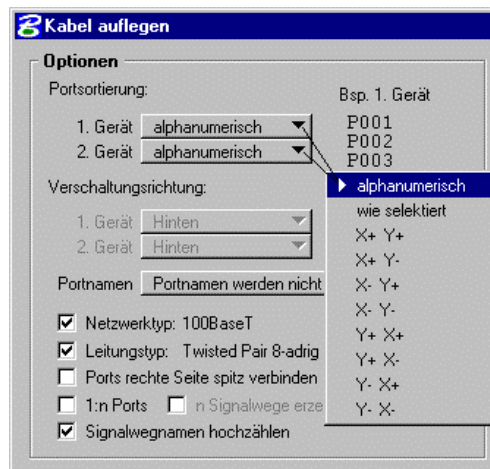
Kabel auflegen

Optionen

Portsortierung:

Bsp. 1. Gerät

1. Gerät alphanumerisch

2. Gerät alphanumerisch

P001
P002
P003

Verschaltungsrichtung:

1. Gerät Hinten

2. Gerät Hinten

alphanumerisch
wie selektiert
X+ Y+
X+ Y-
X- Y+
X- Y-
Y+ X+
Y+ X-
Y- X+
Y- X-

Portnamen Portnamen werden nicht

Netzwerktyp: 100BaseT

Leitungstyp: Twisted Pair 8-adrig

Ports rechte Seite spitz verbinden

1:n Ports

n Signalwege erze

Signalwegnamen hochzählen